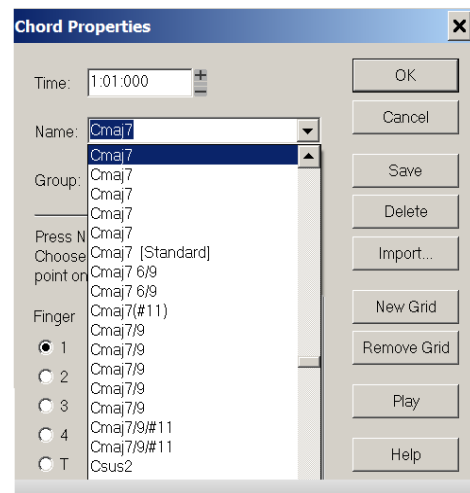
Chord Properties

Time: 1:01:000

Name: Cmaj7

Group:

Press N
Choose
point on

Finger
1
2
3
4
T

Cmaj7
Cmaj7
Cmaj7
Cmaj7
Cmaj7
Cmaj7 [Standard]
Cmaj7 6/9
Cmaj7 6/9
Cmaj7(#11)
Cmaj7/9
Cmaj7/9
Cmaj7/9
Cmaj7/9
Cmaj7/9
Cmaj7/9/#11
Cmaj7/9/#11
Csus2

OK
Cancel
Save
Delete
Import...
New Grid
Remove Grid
Play
Help